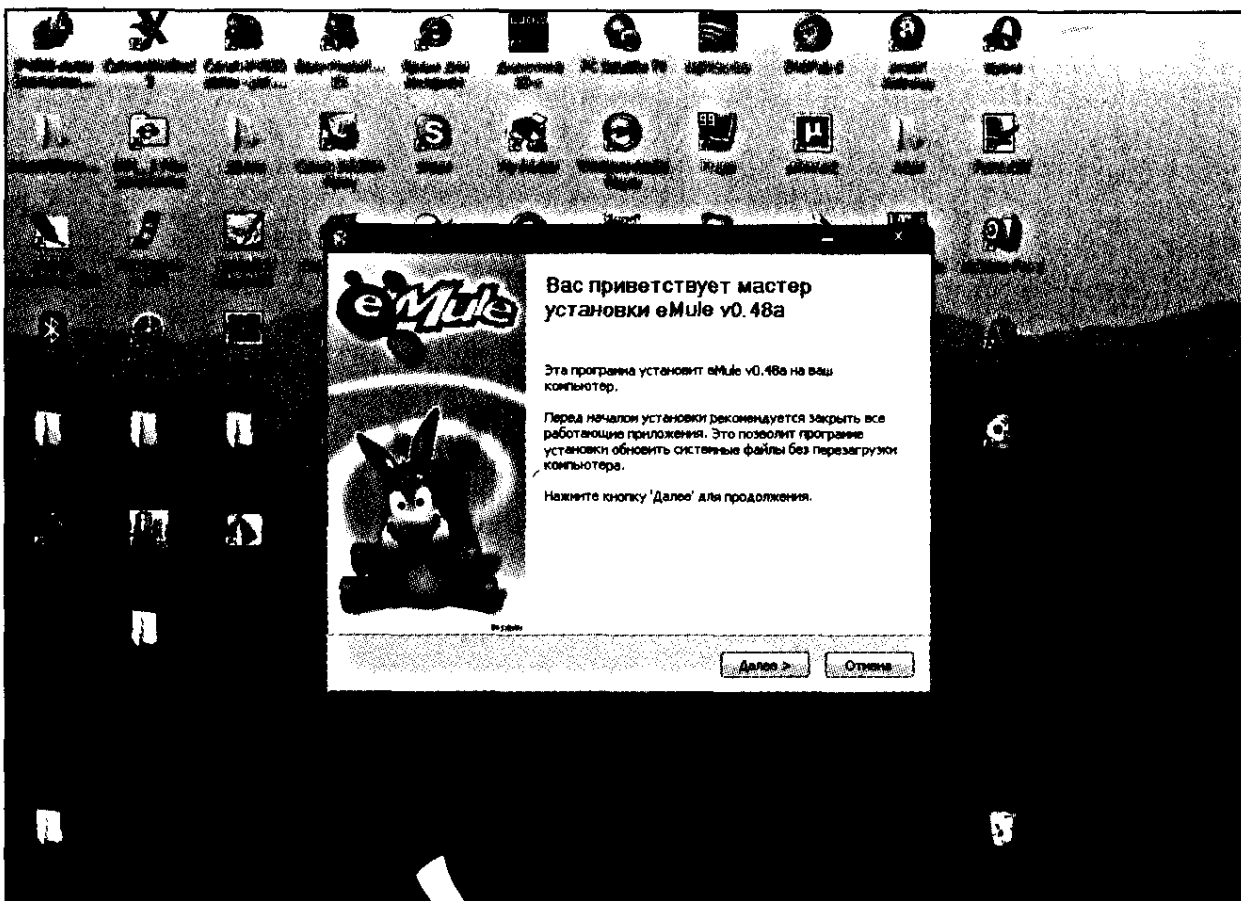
eMule

Вас приветствует мастер установки eMule v0.48a

Эта программа установит eMule v0.48a на ваш компьютер.

Перед началом установки рекомендуется закрыть все работающие приложения. Это позволит программе установки обновить системные файлы без перезагрузки компьютера.

Нажмите кнопку 'Далее' для продолжения.

Далее >
Отмена